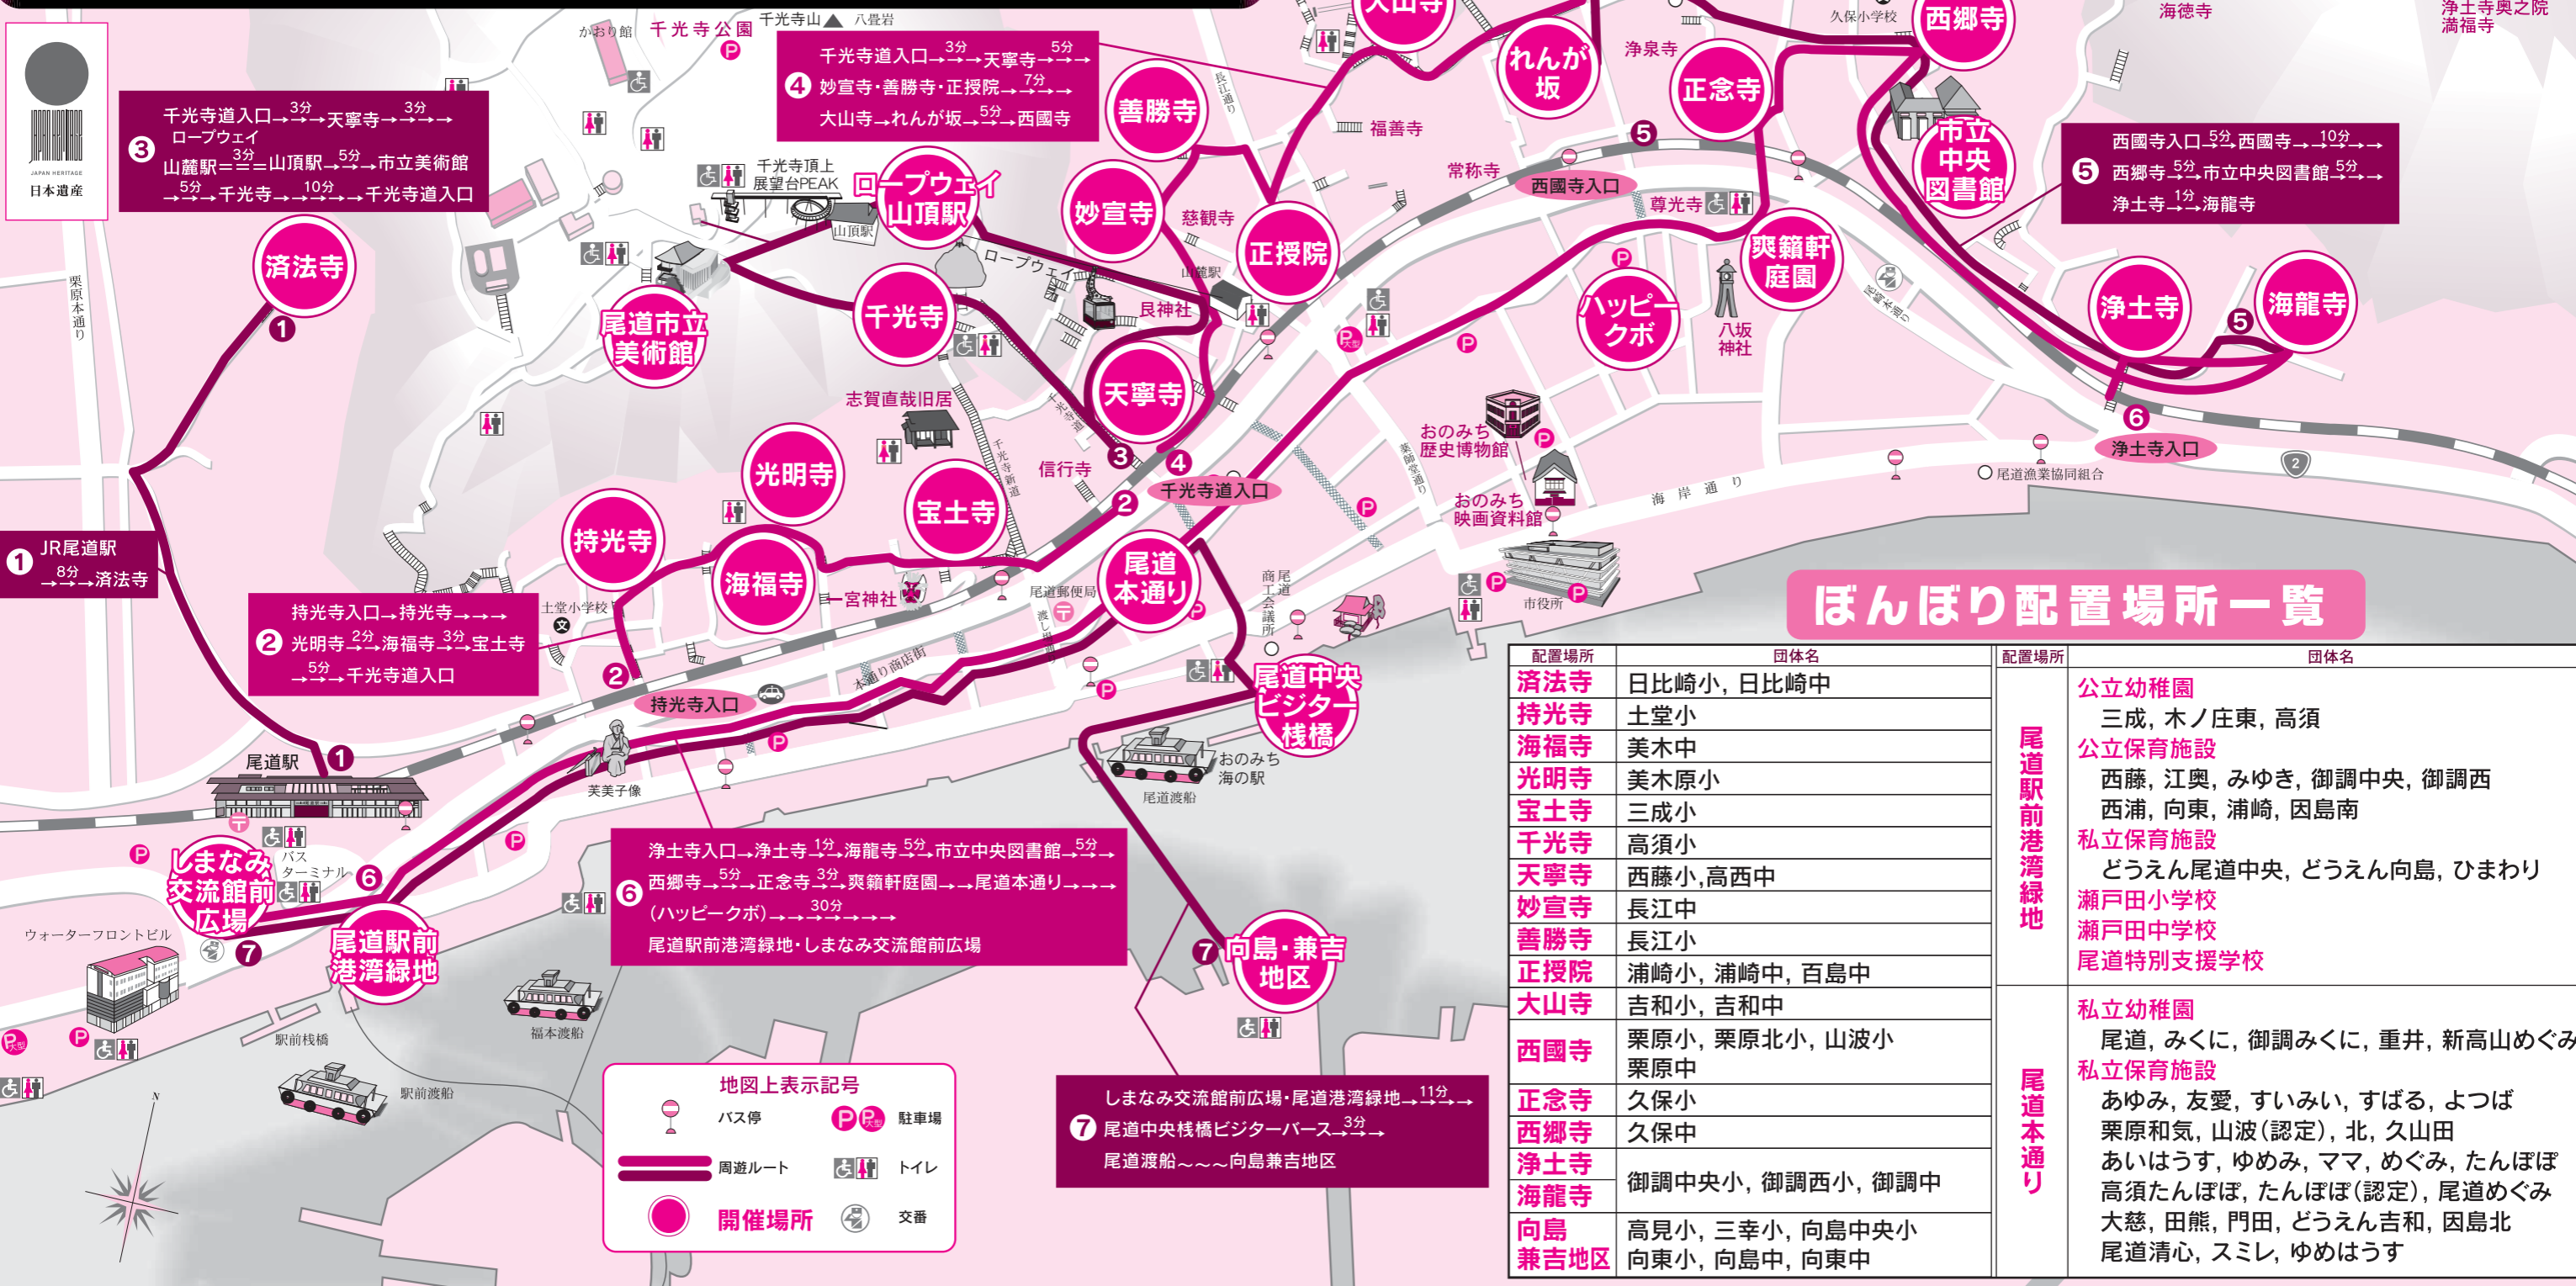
JAPAN HERITAGE
日本遺産

かおり館　千光寺公園　千光寺山　八畳岩

千光寺道入口→3分→天寧寺→5分→
④ 妙宣寺・善勝寺・正授院→7分→
大山寺→れんが坂→5分→西國寺

千光寺道入口→3分→天寧寺→3分→
ロープウェイ
③ 山麓駅==3分==山頂駅→5分→市立美術館
→5分→千光寺→10分→千光寺道入口

大山寺　れんが坂　浄泉寺　正念寺　久保小学校　西郷寺　海徳寺　浄土寺奥之院　満福寺

善勝寺　長江通り　福善寺　常称寺　西國寺入口　尊光寺　⑤

市立中央図書館

西國寺入口→5分→西國寺→10分→
⑤ 西郷寺→5分→市立中央図書館→5分→
浄土寺→1分→海龍寺

千光寺頂上展望台PEAK　ロープウェイ山頂駅　山頂駅　ロープウェイ　妙宣寺　慈観寺　正授院　山麓駅　艮神社

済法寺　栗原本通り　①

尾道市立美術館　千光寺　天寧寺　爽籟軒庭園　ハッピークボ　八坂神社　浄土寺　海龍寺　⑤

志賀直哉旧居　千光寺新道　信行寺　③　④　千光寺道入口　②　おのみち歴史博物館　薬師堂通り　⑥　浄土寺入口　尾道漁業協同組合　海岸通り

光明寺　宝土寺　持光寺　海福寺　一宮神社　尾道郵便局　尾道本通り　商工会議所　おのみち映画資料館　市役所

JR尾道駅
① →8分→済法寺

持光寺入口→持光寺→→→
② 光明寺→2分→海福寺→3分→宝土寺
→5分→千光寺道入口

土堂小学校　本通り商店街　持光寺入口　②

ぼんぼり配置場所一覧

尾道駅　①　美芙子像　尾道中央ビジター桟橋　おのみち海の駅　尾道渡船

しまなみ交流館前広場　バスターミナル　⑥　⑦　ウォーターフロントビル　尾道駅前港湾緑地

浄土寺入口→浄土寺→1分→海龍寺→5分→市立中央図書館→5分→
⑥ 西郷寺→5分→正念寺→3分→爽籟軒庭園→→尾道本通り→→→
(ハッピークボ)→→→30分→→→→
尾道駅前港湾緑地・しまなみ交流館前広場

⑦ 向島・兼吉地区

福本渡船　駅前桟橋　駅前渡船

地図上表示記号
バス停　駐車場
周遊ルート　トイレ
開催場所　交番

しまなみ交流館前広場・尾道港湾緑地→11分→
⑦ 尾道中央桟橋ビジターバース→3分→
尾道渡船～～～向島兼吉地区

| 配置場所 | 団体名 |
|---|---|
| 済法寺 | 日比崎小, 日比崎中 |
| 持光寺 | 土堂小 |
| 海福寺 | 美木中 |
| 光明寺 | 美木原小 |
| 宝土寺 | 三成小 |
| 千光寺 | 高須小 |
| 天寧寺 | 西藤小,高西中 |
| 妙宣寺 | 長江中 |
| 善勝寺 | 長江小 |
| 正授院 | 浦崎小, 浦崎中, 百島中 |
| 大山寺 | 吉和小, 吉和中 |
| 西國寺 | 栗原小, 栗原北小, 山波小 栗原中 |
| 正念寺 | 久保小 |
| 西郷寺 | 久保中 |
| 浄土寺 海龍寺 | 御調中央小, 御調西小, 御調中 |
| 向島兼吉地区 | 高見小, 三幸小, 向島中央小 向東小, 向島中, 向東中 |

| 配置場所 | 団体名 |
|---|---|
| 尾道駅前港湾緑地 | 公立幼稚園 三成, 木ノ庄東, 高須 公立保育施設 西藤, 江奥, みゆき, 御調中央, 御調西 西浦, 向東, 浦崎, 因島南 私立保育施設 どうえん尾道中央, どうえん向島, ひまわり 瀬戸田小学校 瀬戸田中学校 尾道特別支援学校 |
| 尾道本通り | 私立幼稚園 尾道, みくに, 御調みくに, 重井, 新高山めぐみ 私立保育施設 あゆみ, 友愛, すいみい, すばる, よつば 栗原和気, 山波(認定), 北, 久山田 あいはうす, ゆめみ, ママ, めぐみ, たんぽぽ 高須たんぽぽ, たんぽぽ(認定), 尾道めぐみ 大慈, 田熊, 門田, どうえん吉和, 因島北 尾道清心, スミレ, ゆめはうす |